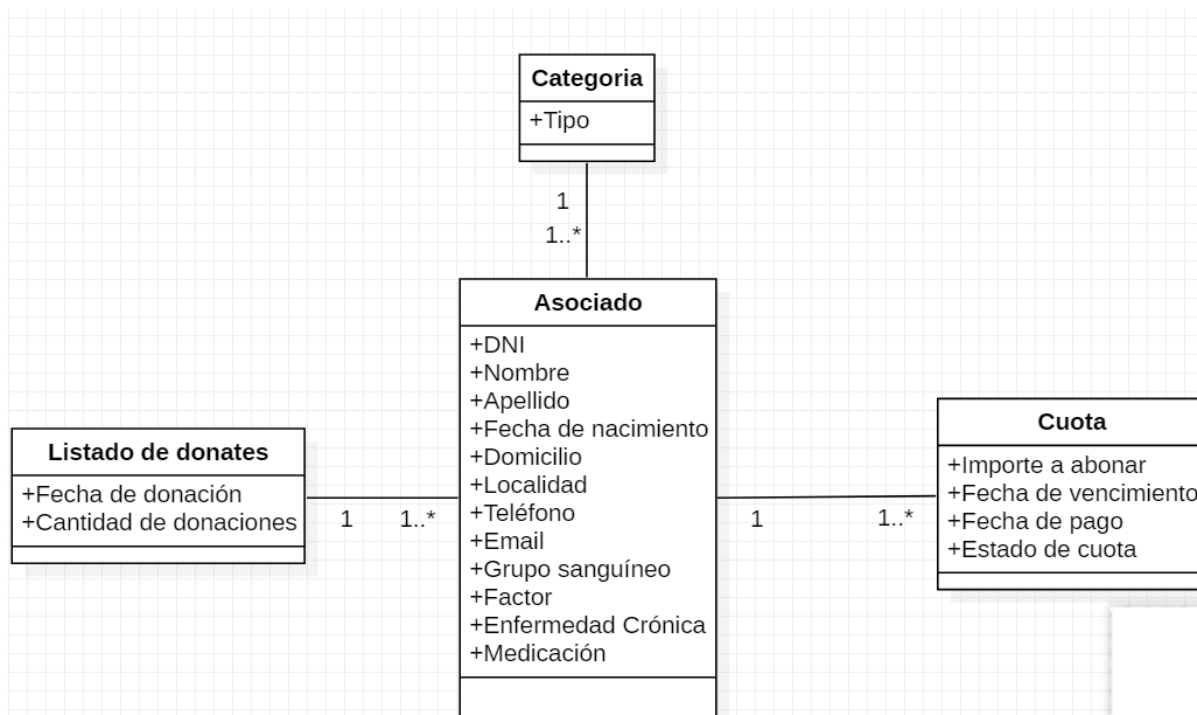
Categoria

+Tipo

1

1..*

Asociado

+DNI
+Nombre
+Apellido
+Fecha de nacimiento
+Domicilio
+Localidad
+Teléfono
+Email
+Grupo sanguíneo
+Factor
+Enfermedad Crónica
+Medicación

Listado de donates

+Fecha de donación
+Cantidad de donaciones

1

1..*

Cuota

+Importe a abonar
+Fecha de vencimiento
+Fecha de pago
+Estado de cuota

1

1..*